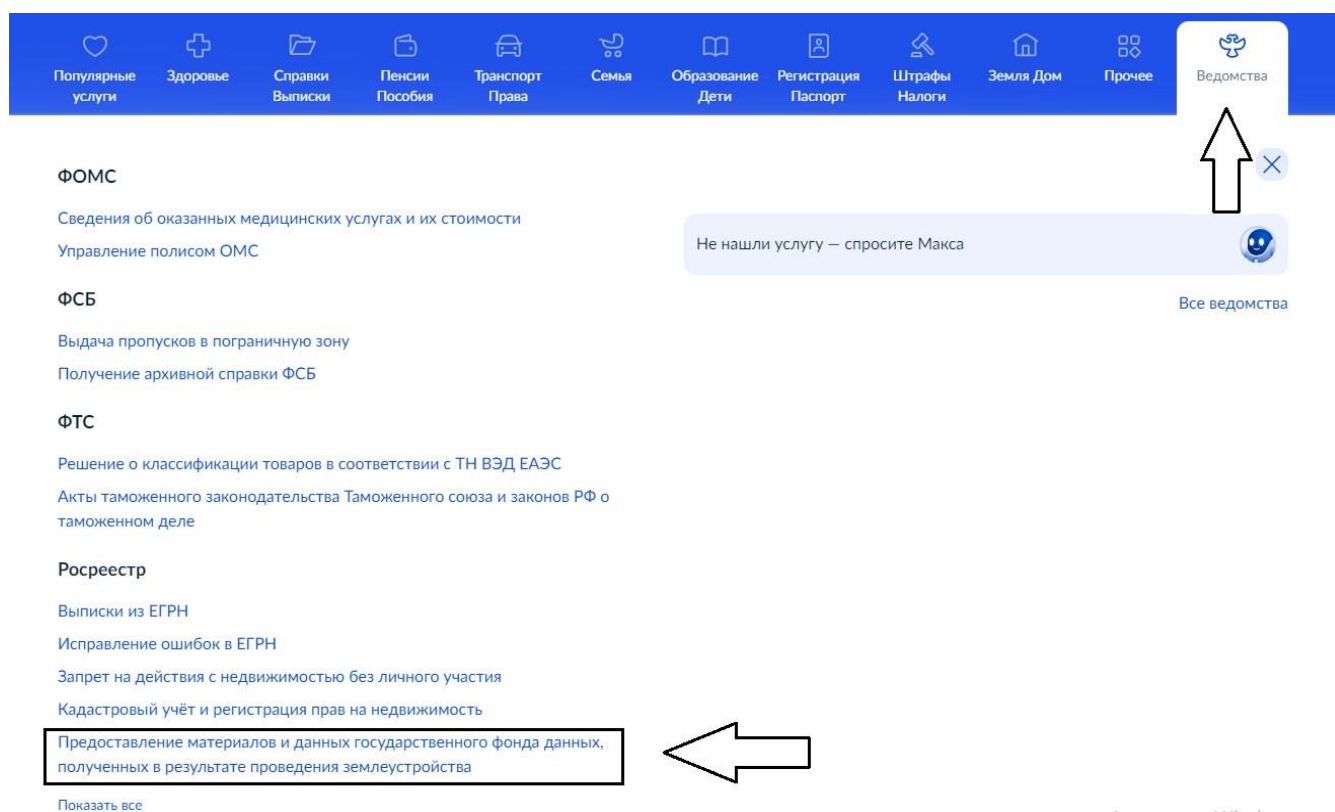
Популярные услуги
Здоровье
Справки Выписки
Пенсии Пособия
Транспорт Права
Семья
Образование Дети
Регистрация Паспорт
Штрафы Налоги
Земля Дом
Прочее
Ведомства

ФОМС

Сведения об оказанных медицинских услугах и их стоимости

Управление полисом ОМС

ФСБ

Выдача пропусков в пограничную зону

Получение архивной справки ФСБ

ФТС

Решение о классификации товаров в соответствии с ТН ВЭД ЕАЭС

Акты таможенного законодательства Таможенного союза и законов РФ о таможенном деле

Росреестр

Выписки из ЕГРН

Исправление ошибок в ЕГРН

Запрет на действия с недвижимостью без личного участия

Кадастровый учёт и регистрация прав на недвижимость

Предоставление материалов и данных государственного фонда данных, полученных в результате проведения землеустройства

Показать все

Не нашли услугу — спросите Макса

Все ведомства